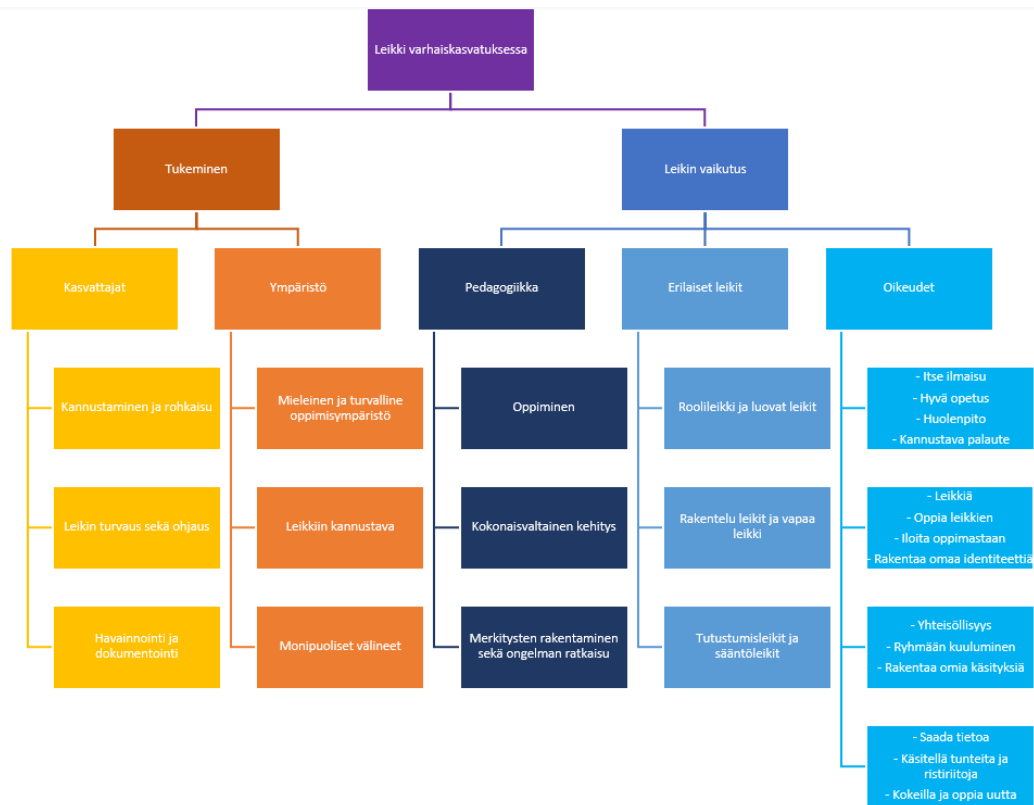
Leikki varhaiskasvatuksessa

Tukeminen

Leikin vaikutus

Kasvattajat

Ympäristö

Pedagogiikka

Erilaiset leikit

Oikeudet

Kannustaminen ja rohkaisu

Leikin turvaus sekä ohjaus

Havainnointi ja dokumentointi

Mieleinen ja turvallinen oppimisympäristö

Leikkiin kannustava

Monipuoliset välineet

Oppiminen

Kokonaisvaltainen kehitys

Merkitysten rakentaminen sekä ongelman ratkaisu

Roolileikki ja luovat leikit

Rakentelu leikit ja vapaa leikki

Tutustumisleikit ja sääntöleikit

- Itse ilmaisu
- Hyvä opetus
- Huolenpito
- Kannustava palaute

- Leikkiä
- Oppia leikkien
- Iloita oppimastaan
- Rakentaa omaa identiteettiä

- Yhteisöllisyys
- Ryhmään kuuluminen
- Rakentaa omia käsityksiä

- Saada tietoa
- Käsitellä tunteita ja ristiriitoja
- Kokeilla ja oppia uutta